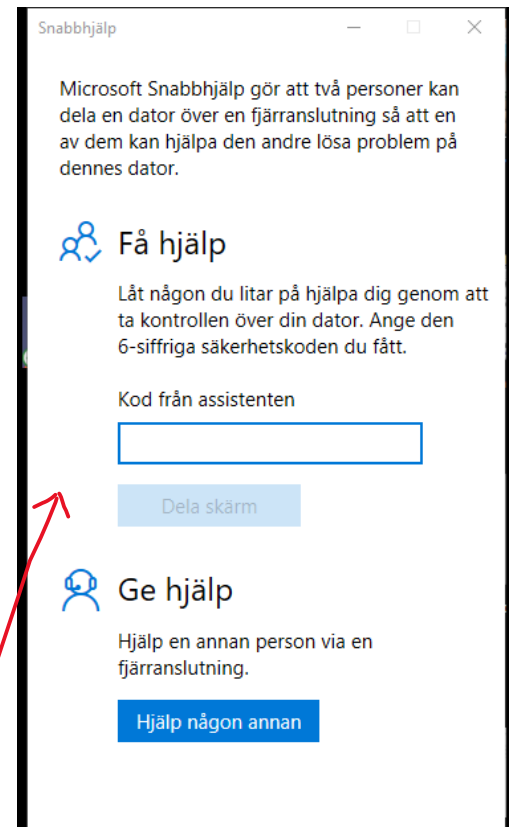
Snabbhjälp

Microsoft Snabbhjälp gör att två personer kan dela en dator över en fjärranslutning så att en av dem kan hjälpa den andre lösa problem på dennes dator.

Få hjälp

Låt någon du litar på hjälpa dig genom att ta kontrollen över din dator. Ange den 6-siffriga säkerhetskoden du fått.

Kod från assistenten

Dela skärm

Ge hjälp

Hjälp en annan person via en fjärranslutning.

Hjälp någon annan